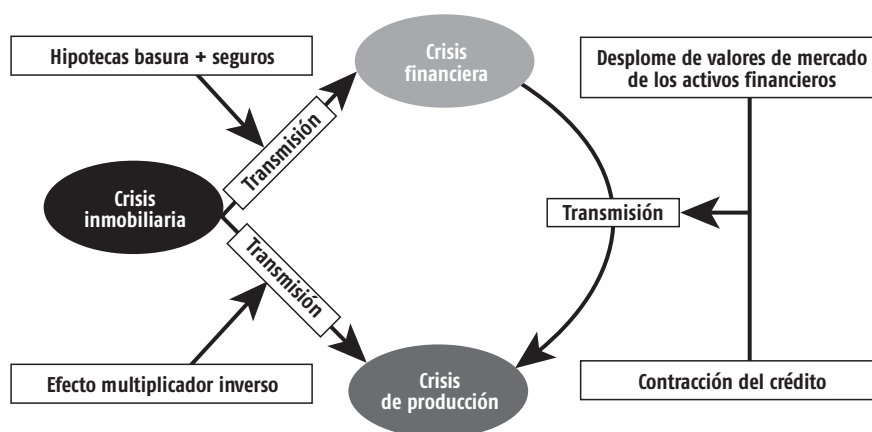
Hipotecas basura + seguros

Crisis financiera

Desplome de valores de mercado de los activos financieros

Transmisión

Crisis inmobiliaria

Transmisión

Transmisión

Efecto multiplicador inverso

Crisis de producción

Contracción del crédito